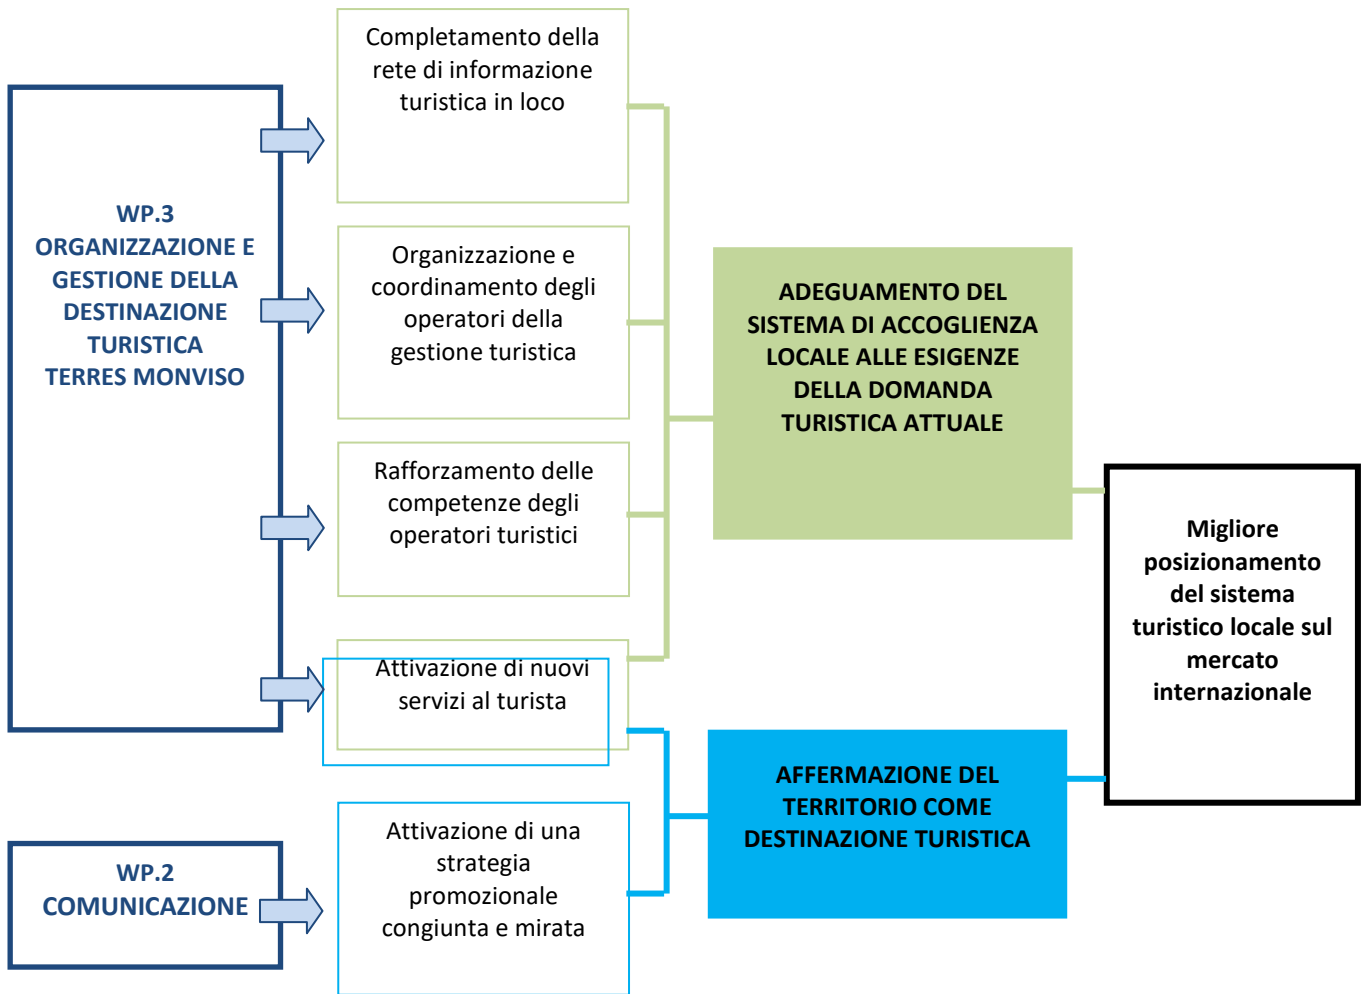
WP.3
ORGANIZZAZIONE E GESTIONE DELLA DESTINAZIONE TURISTICA
TERRES MONVISO

Completamento della rete di informazione turistica in loco

Organizzazione e coordinamento degli operatori della gestione turistica

Rafforzamento delle competenze degli operatori turistici

Attivazione di nuovi servizi al turista

WP.2
COMUNICAZIONE

Attivazione di una strategia promozionale congiunta e mirata

ADEGUAMENTO DEL SISTEMA DI ACCOGLIENZA LOCALE ALLE ESIGENZE DELLA DOMANDA TURISTICA ATTUALE

AFFERMAZIONE DEL TERRITORIO COME DESTINAZIONE TURISTICA

Migliore posizionamento del sistema turistico locale sul mercato internazionale